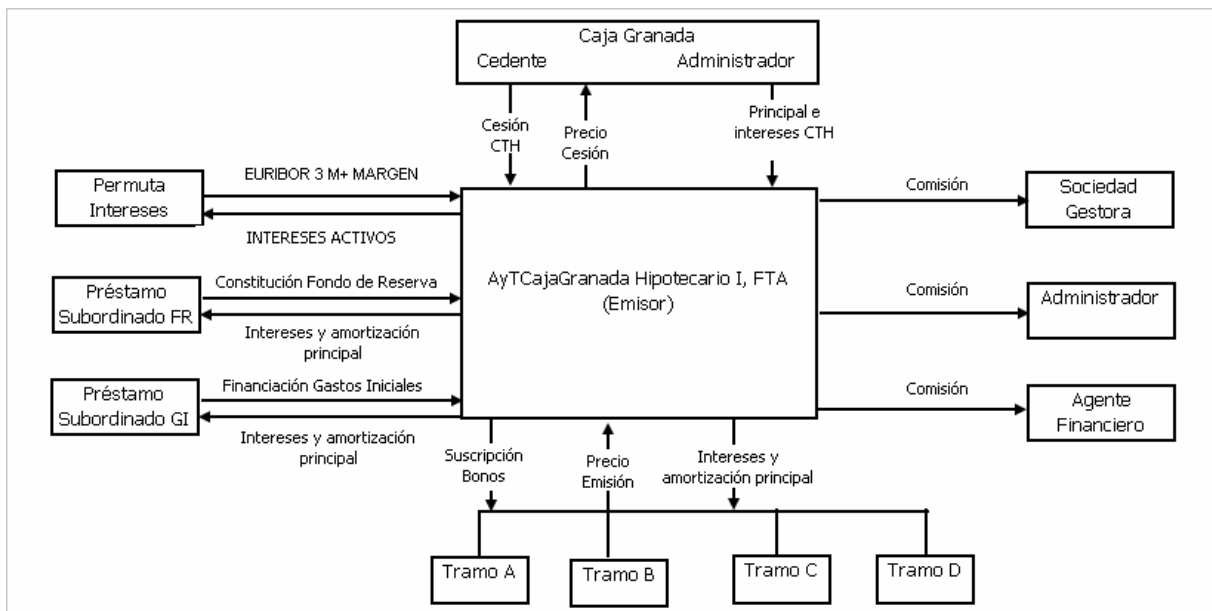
Caja Granada
Cedente Administrador

Cesión CTH

Precio Cesión

Principal e intereses CTH

Permuta Intereses

EURIBOR 3 M+ MARGEN

INTERESES ACTIVOS

Préstamo Subordinado FR

Constitución Fondo de Reserva

Intereses y amortización principal

Préstamo Subordinado GI

Financiación Gastos Iniciales

Intereses y amortización principal

AyTCajaGranada Hipotecario I, FTA
(Emisor)

Comisión

Sociedad Gestora

Comisión

Administrador

Comisión

Agente Financiero

Suscripción Bonos

Precio Emisión

Intereses y amortización principal

Tramo A

Tramo B

Tramo C

Tramo D